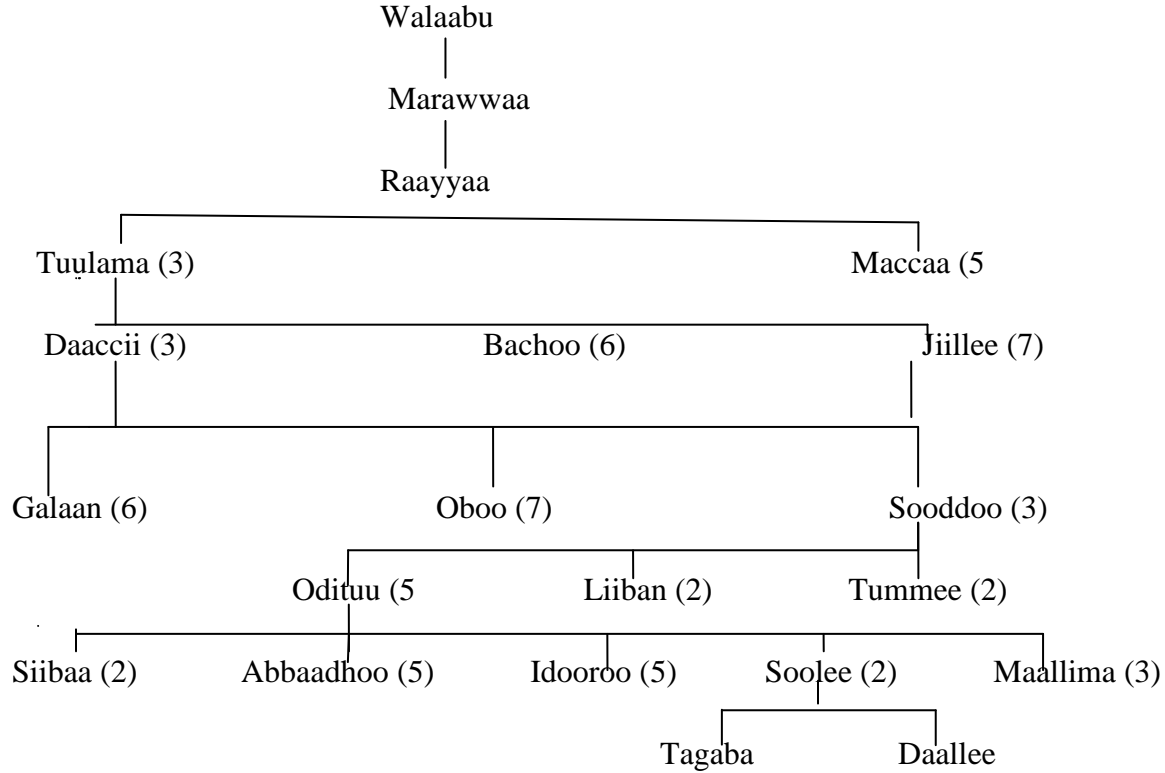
Walaabu

Marawwaa

Raayyaa

Tuulama (3)

Maccaa (5

Daaccii (3)

Bachoo (6)

Jiillee (7)

Galaan (6)

Oboo (7)

Sooddoo (3)

Odituu (5

Liiban (2)

Tummee (2)

Siibaa (2)

Abbaadhoo (5)

Idooroo (5)

Soolee (2)

Maallima (3)

Tagaba

Daallee